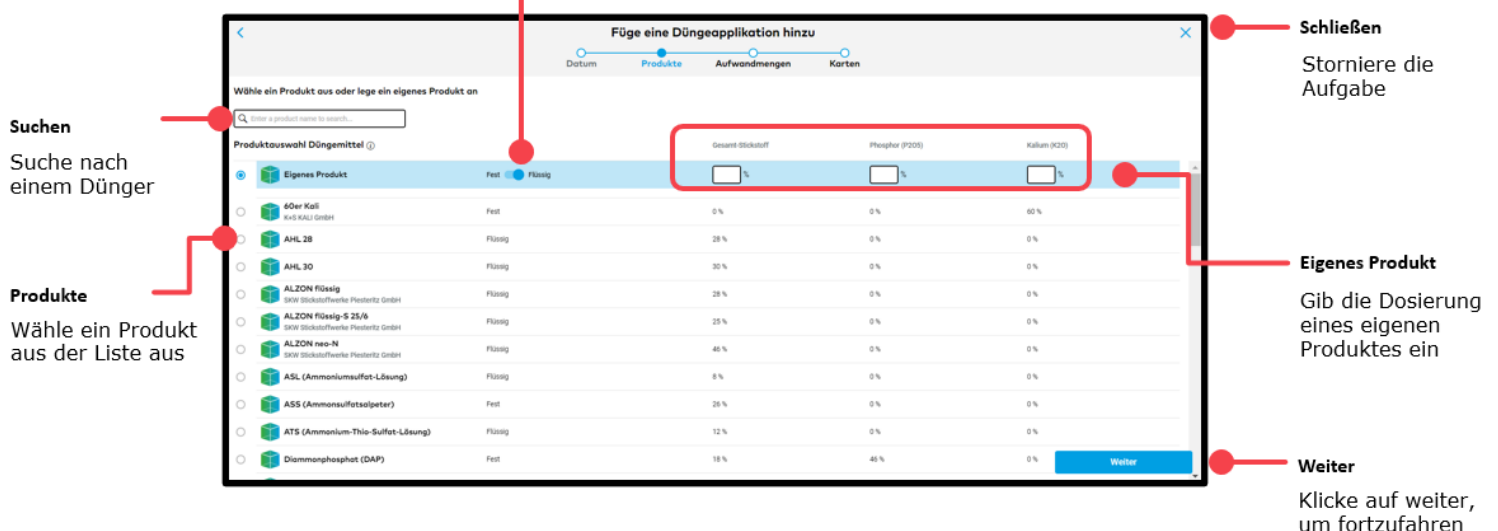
Füge eine Düngeapplikation hinzu

Datum Produkte Aufwandmengen Karten

Wähle ein Produkt aus oder lege ein eigenes Produkt an

Enter a product name to search...

Produktauswahl Düngemittel

| | Produkt | Typ | Gesamt-Stickstoff | Phosphor (P2O5) | Kalium (K2O) |
|---|---|---|---|---|---|
| ◉ | Eigenes Produkt | Fest Flüssig | % | % | % |
| ○ | 60er Kali K+S KALI GmbH | Fest | 0 % | 0 % | 60 % |
| ○ | AHL 28 | Flüssig | 28 % | 0 % | 0 % |
| ○ | AHL 30 | Flüssig | 30 % | 0 % | 0 % |
| ○ | ALZON flüssig SKW Stickstoffwerke Piesteritz GmbH | Flüssig | 28 % | 0 % | 0 % |
| ○ | ALZON flüssig-S 25/6 SKW Stickstoffwerke Piesteritz GmbH | Flüssig | 25 % | 0 % | 0 % |
| ○ | ALZON neo-N SKW Stickstoffwerke Piesteritz GmbH | Flüssig | 46 % | 0 % | 0 % |
| ○ | ASL (Ammoniumsulfat-Lösung) | Flüssig | 8 % | 0 % | 0 % |
| ○ | ASS (Ammonsulfatsalpeter) | Fest | 26 % | 0 % | 0 % |
| ○ | ATS (Ammonium-Thio-Sulfat-Lösung) | Flüssig | 12 % | 0 % | 0 % |
| ○ | Diammonphosphat (DAP) | Fest | 18 % | 46 % | 0 % |

Weiter

Schließen
Storniere die Aufgabe

Suchen
Suche nach einem Dünger

Produkte
Wähle ein Produkt aus der Liste aus

Eigenes Produkt
Gib die Dosierung eines eigenen Produktes ein

Weiter
Klicke auf weiter, um fortzufahren